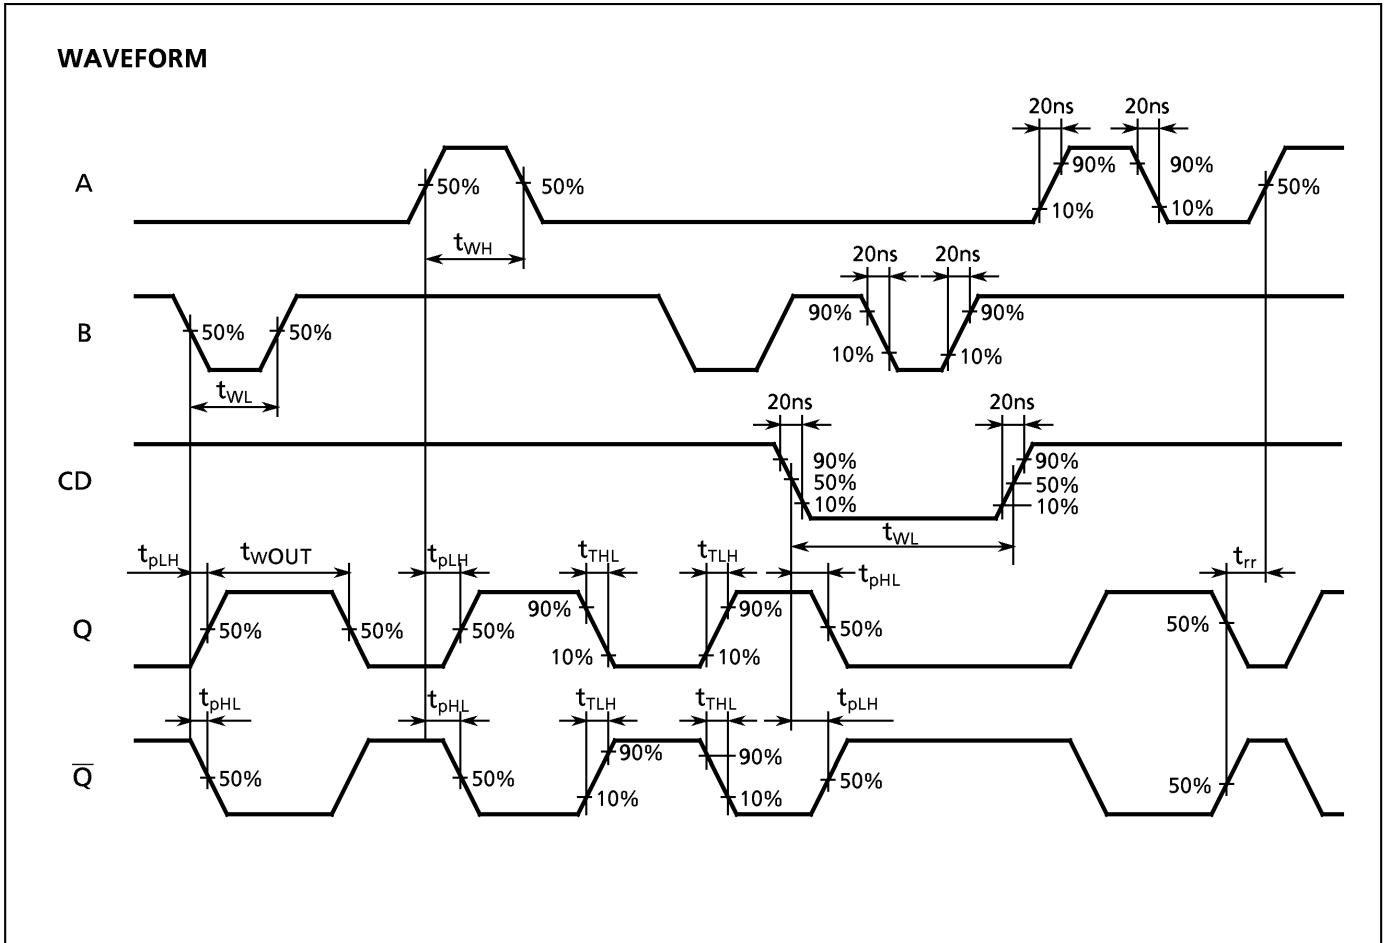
WAVEFORM

20ns 20ns

A

50% 50%

90% 90%

10% 10%

50%

$t_{WH}$

20ns 20ns

B

50% 50%

90% 90%

10% 10%

$t_{WL}$

20ns 20ns

CD

90%
50%
10%

90%
50%
10%

$t_{WL}$

$t_{pLH}$ $t_{WOUT}$ $t_{pLH}$ $t_{THL}$ $t_{TLH}$ $t_{pHL}$ $t_{rr}$

Q

50% 50% 50% 90% 10% 90% 10% 50% 50%

$t_{pHL}$ $t_{pHL}$ $t_{TLH}$ $t_{THL}$ $t_{pLH}$

$\overline{Q}$

50% 50% 90% 10% 90% 10% 50% 50%